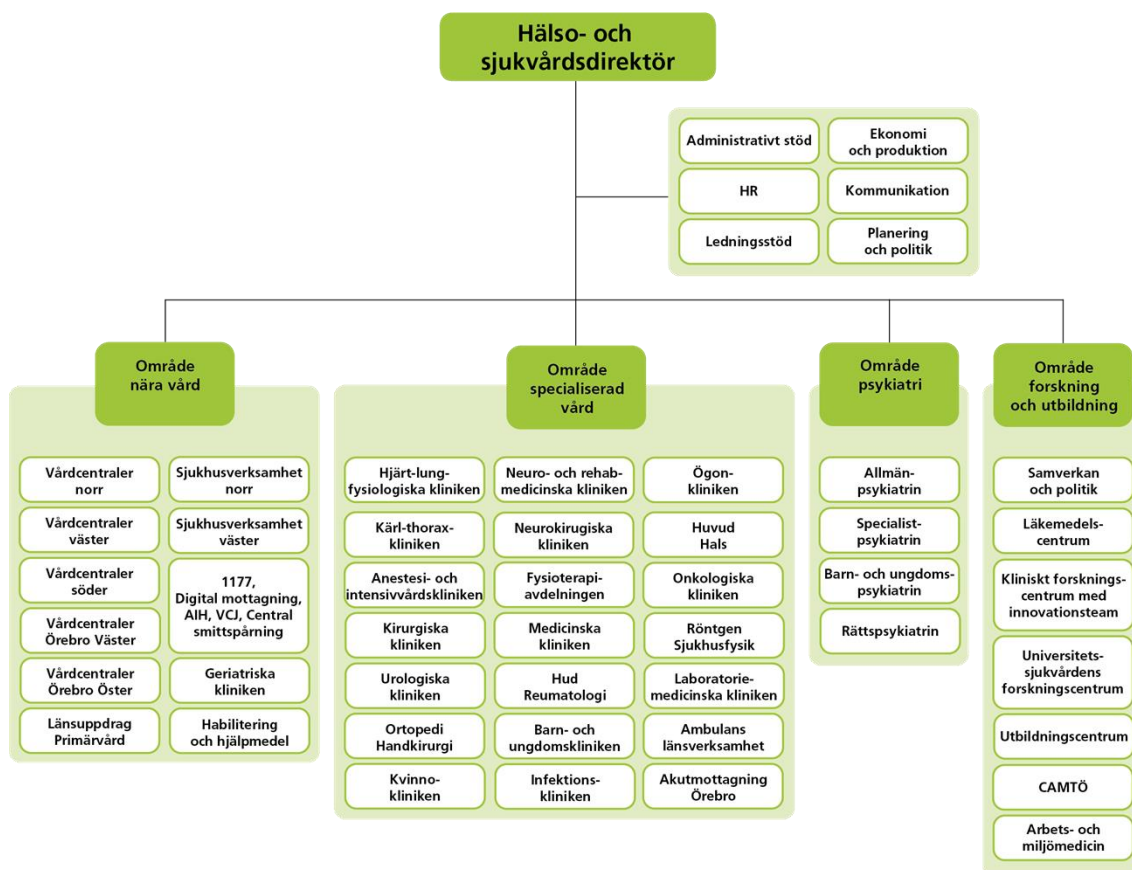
Hälso- och sjukvårdsdirektör

Administrativt stöd
Ekonomi och produktion
HR
Kommunikation
Ledningsstöd
Planering och politik

Område nära vård

Vårdcentraler norr
Sjukhusverksamhet norr
Vårdcentraler väster
Sjukhusverksamhet väster
Vårdcentraler söder
1177, Digital mottagning, AIH, VCJ, Central smittspårning
Vårdcentraler Örebro Väster
Vårdcentraler Örebro Öster
Geriatriska kliniken
Länsuppdrag Primärvård
Habilitering och hjälpmedel

Område specialiserad vård

Hjärt-lung-fysiologiska kliniken
Neuro- och rehab-medicinska kliniken
Ögon-kliniken
Kärl-thorax-kliniken
Neurokirugiska kliniken
Huvud Hals
Anestesi- och intensivvårdskliniken
Fysioterapi-avdelningen
Onkologiska kliniken
Kirurgiska kliniken
Medicinska kliniken
Röntgen Sjukhusfysik
Urologiska kliniken
Hud Reumatologi
Laboratorie-medicinska kliniken
Ortopedi Handkirurgi
Barn- och ungdomskliniken
Ambulans länsverksamhet
Kvinno-kliniken
Infektions-kliniken
Akutmottagning Örebro

Område psykiatri

Allmän-psykiatrin
Specialist-psykiatrin
Barn- och ungdoms-psykiatrin
Rättspsykiatrin

Område forskning och utbildning

Samverkan och politik
Läkemedels-centrum
Kliniskt forsknings-centrum med innovationsteam
Universitets-sjukvårdens forskningscentrum
Utbildningscentrum
CAMTÖ
Arbets- och miljömedicin